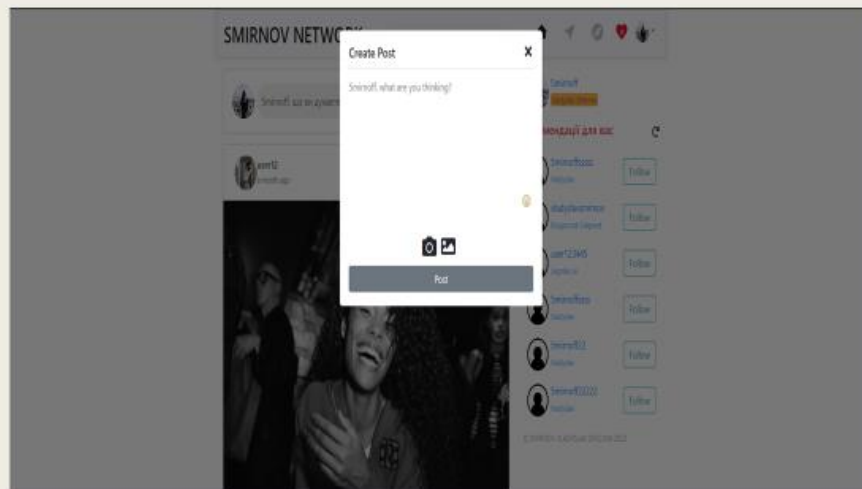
SMIRNOV NETWORK

Create Post

×

Smirnoff, what are you thinking?

Post

Smirnoff, що ви думаєте?

user12
a month ago

Smirnoff
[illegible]

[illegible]мендації для вас

Smirnoffsoso
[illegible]
Follow

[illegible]
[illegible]
Follow

user12345
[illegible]
Follow

Smirnoffsoso
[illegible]
Follow

Smirnoff03
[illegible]
Follow

Smirnoff02222
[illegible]
Follow

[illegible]